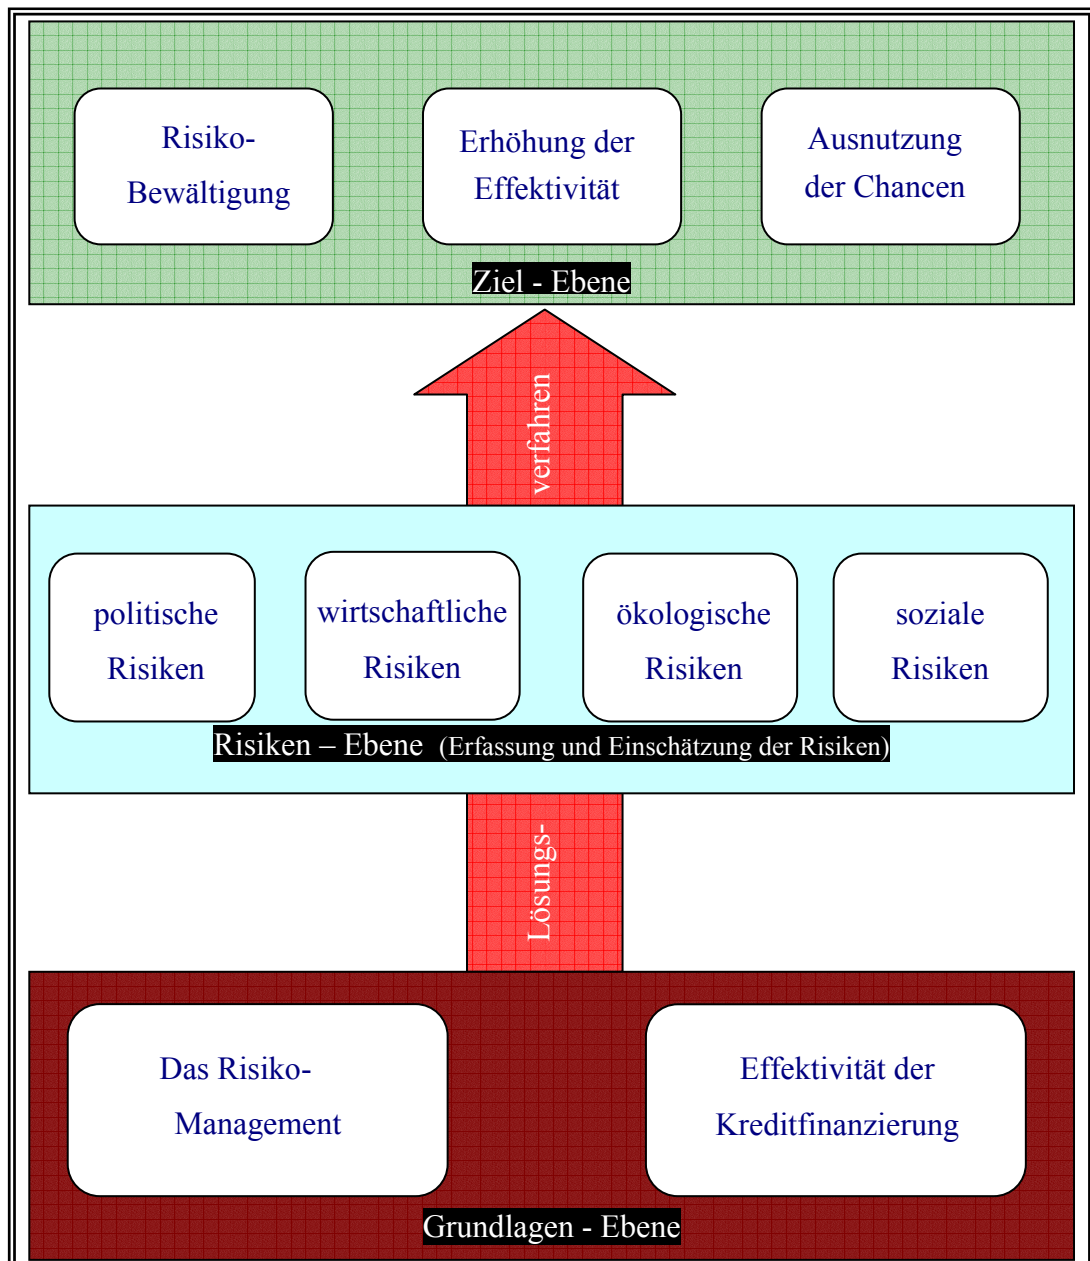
Risiko-Bewältigung

Erhöhung der Effektivität

Ausnutzung der Chancen

Ziel - Ebene

verfahren

politische Risiken

wirtschaftliche Risiken

ökologische Risiken

soziale Risiken

Risiken – Ebene (Erfassung und Einschätzung der Risiken)

Lösungs-

Das Risiko-Management

Effektivität der Kreditfinanzierung

Grundlagen - Ebene